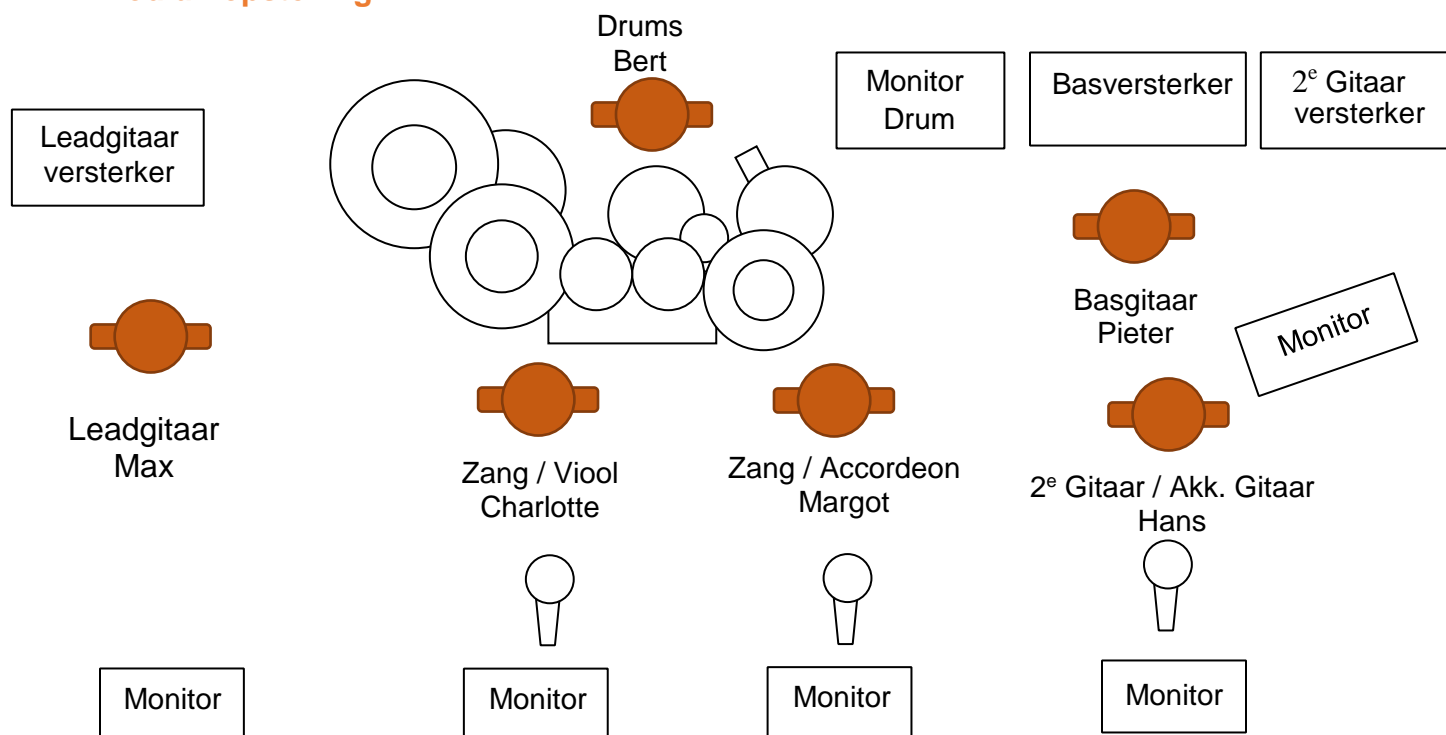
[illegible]

Drums
Bert

Monitor
Drum

Basversterker

$2^e$ Gitaar versterker

Leadgitaar versterker

Basgitaar
Pieter

Monitor

Leadgitaar
Max

Zang / Viool
Charlotte

Zang / Accordeon
Margot

$2^e$ Gitaar / Akk. Gitaar
Hans

Monitor

Monitor

Monitor

Monitor